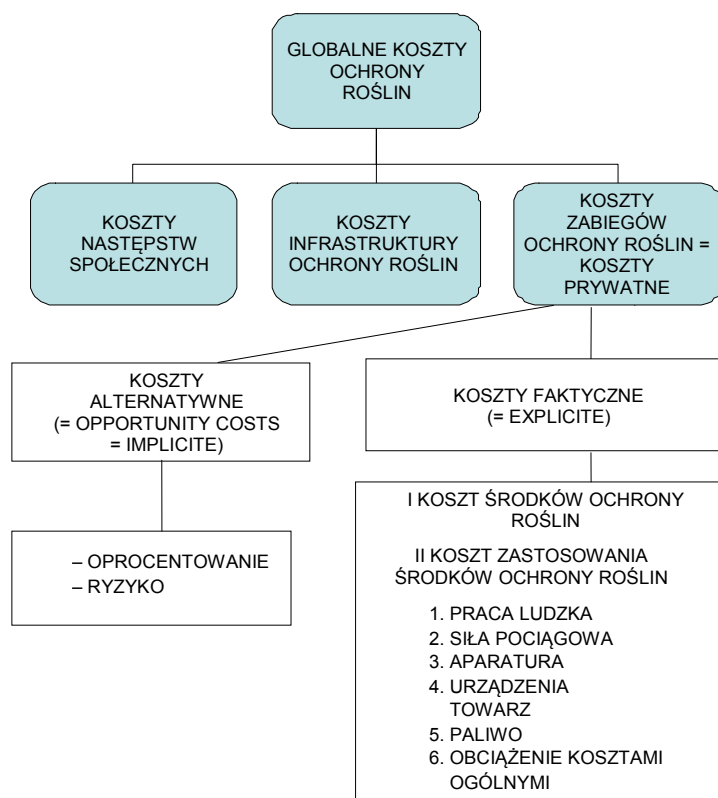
GLOBALNE KOSZTY OCHRONY ROŚLIN

KOSZTY NASTĘPSTW SPOŁECZNYCH

KOSZTY INFRASTRUKTURY OCHRONY ROŚLIN

KOSZTY ZABIEGÓW OCHRONY ROŚLIN = KOSZTY PRYWATNE

KOSZTY ALTERNATYWNE (= OPPORTUNITY COSTS = IMPLICITE)

– OPROCENTOWANIE
– RYZYKO

KOSZTY FAKTYCZNE (= EXPLICITE)

I KOSZT ŚRODKÓW OCHRONY ROŚLIN

II KOSZT ZASTOSOWANIA ŚRODKÓW OCHRONY ROŚLIN

1. PRACA LUDZKA
2. SIŁA POCIĄGOWA
3. APARATURA
4. URZĄDZENIA TOWARZ
5. PALIWO
6. OBCIĄŻENIE KOSZTAMI OGÓLNYMI